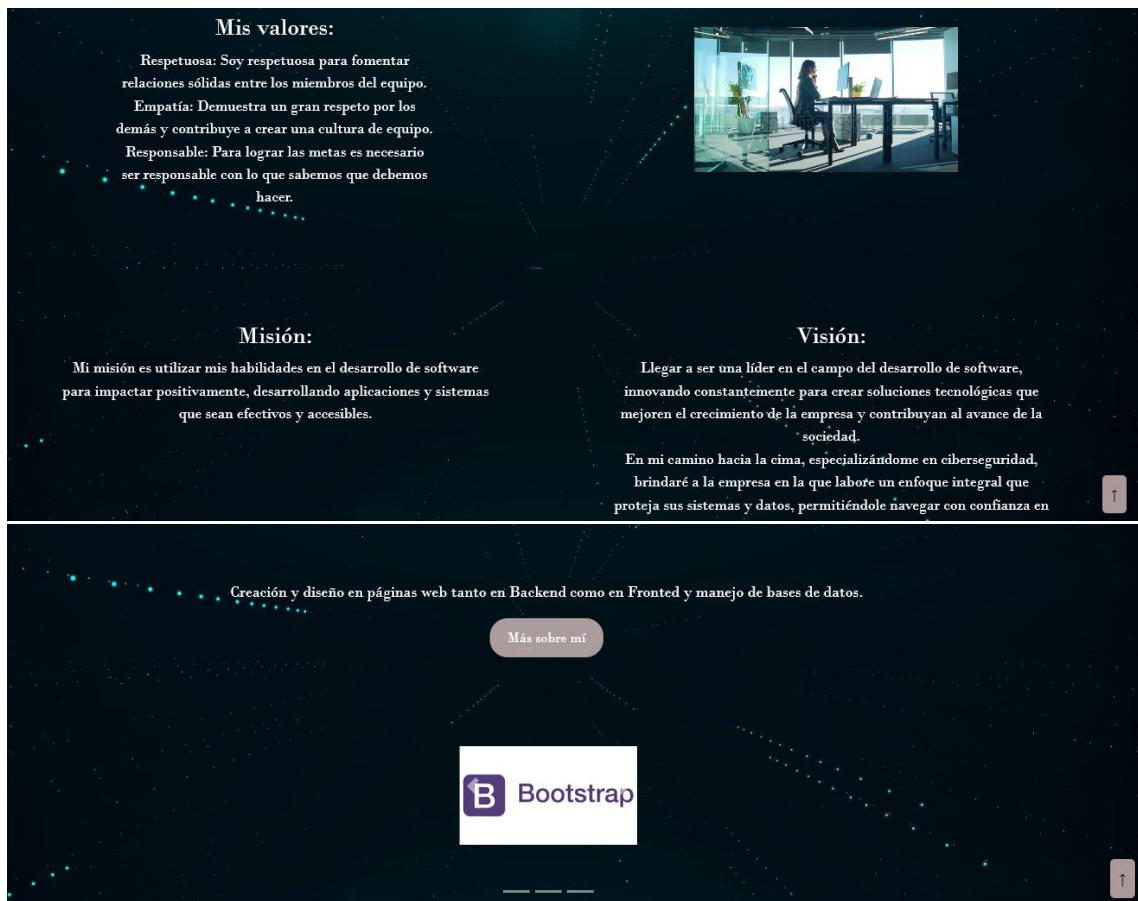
Mis valores:

Respetuosa: Soy respetuosa para fomentar relaciones sólidas entre los miembros del equipo.
Empatía: Demuestra un gran respeto por los demás y contribuye a crear una cultura de equipo.
Responsable: Para lograr las metas es necesario ser responsable con lo que sabemos que debemos hacer.

Misión:

Mi misión es utilizar mis habilidades en el desarrollo de software para impactar positivamente, desarrollando aplicaciones y sistemas que sean efectivos y accesibles.

Visión:

Llegar a ser una líder en el campo del desarrollo de software, innovando constantemente para crear soluciones tecnológicas que mejoren el crecimiento de la empresa y contribuyan al avance de la sociedad.
En mi camino hacia la cima, especializándome en ciberseguridad, brindaré a la empresa en la que labore un enfoque integral que proteja sus sistemas y datos, permitiéndole navegar con confianza en

↑

Creación y diseño en páginas web tanto en Backend como en Fronted y manejo de bases de datos.

Más sobre mí

B Bootstrap

↑